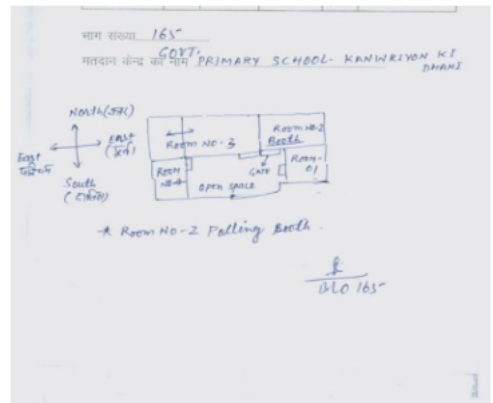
भाग संख्या 165

मतदान केन्द्र का नाम GOVT. PRIMARY SCHOOL KANWRIYON KI DHANI

North (उत्तर)

East (पूर्व)

East पश्चिम

South (दक्षिण)

Room No-3

Room No-2 Booth

Room No-4

Gate

Room-01

Open Space

* Room No-2 Polling Booth.

BLO 165